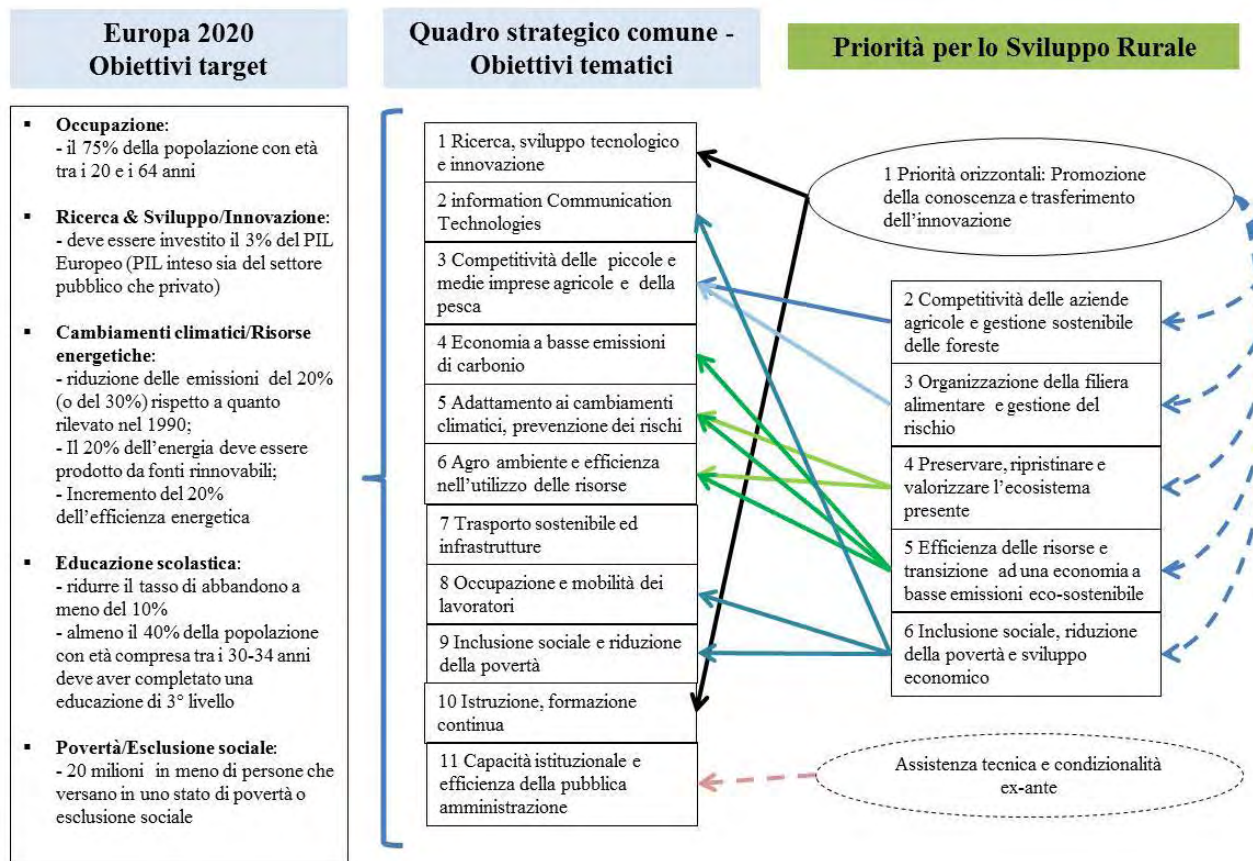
Europa 2020
Obiettivi target

Quadro strategico comune - Obiettivi tematici

Priorità per lo Sviluppo Rurale

▪ Occupazione:
- il 75% della popolazione con età tra i 20 e i 64 anni

▪ Ricerca & Sviluppo/Innovazione:
- deve essere investito il 3% del PIL Europeo (PIL inteso sia del settore pubblico che privato)

▪ Cambiamenti climatici/Risorse energetiche:
- riduzione delle emissioni del 20% (o del 30%) rispetto a quanto rilevato nel 1990;
- Il 20% dell'energia deve essere prodotto da fonti rinnovabili;
- Incremento del 20% dell'efficienza energetica

▪ Educazione scolastica:
- ridurre il tasso di abbandono a meno del 10%
- almeno il 40% della popolazione con età compresa tra i 30-34 anni deve aver completato una educazione di 3° livello

▪ Povertà/Esclusione sociale:
- 20 milioni in meno di persone che versano in uno stato di povertà o esclusione sociale

1 Ricerca, sviluppo tecnologico e innovazione

2 information Communication Technologies

3 Competitività delle piccole e medie imprese agricole e della pesca

4 Economia a basse emissioni di carbonio

5 Adattamento ai cambiamenti climatici, prevenzione dei rischi

6 Agro ambiente e efficienza nell'utilizzo delle risorse

7 Trasporto sostenibile ed infrastrutture

8 Occupazione e mobilità dei lavoratori

9 Inclusione sociale e riduzione della povertà

10 Istruzione, formazione continua

11 Capacità istituzionale e efficienza della pubblica amministrazione

1 Priorità orizzontali: Promozione della conoscenza e trasferimento dell'innovazione

2 Competitività delle aziende agricole e gestione sostenibile delle foreste

3 Organizzazione della filiera alimentare e gestione del rischio

4 Preservare, ripristinare e valorizzare l'ecosistema presente

5 Efficienza delle risorse e transizione ad una economia a basse emissioni eco-sostenibile

6 Inclusione sociale, riduzione della povertà e sviluppo economico

Assistenza tecnica e condizionalità ex-ante